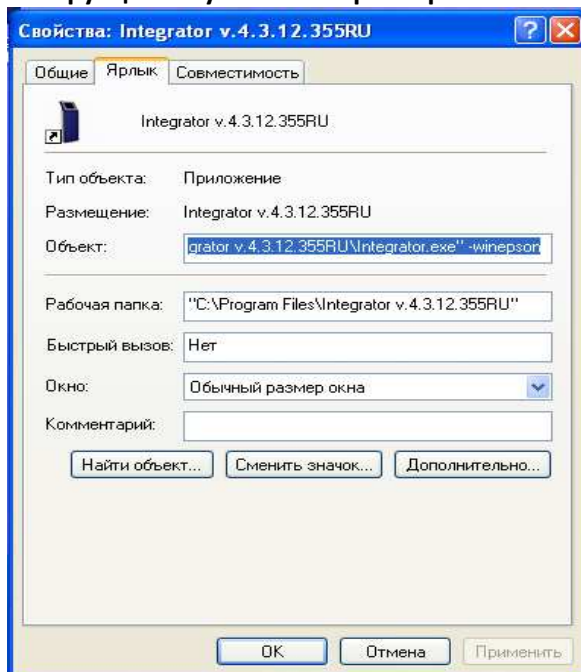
Свойства: Integrator v.4.3.12.355RU

Общие | Ярлык | Совместимость

Integrator v.4.3.12.355RU

Тип объекта: Приложение

Размещение: Integrator v.4.3.12.355RU

Объект: grator v.4.3.12.355RU\Integrator.exe" -winepson

Рабочая папка: "C:\Program Files\Integrator v.4.3.12.355RU"

Быстрый вызов: Нет

Окно: Обычный размер окна

Комментарий:

Найти объект... | Сменить значок... | Дополнительно...

OK | Отмена | Применить